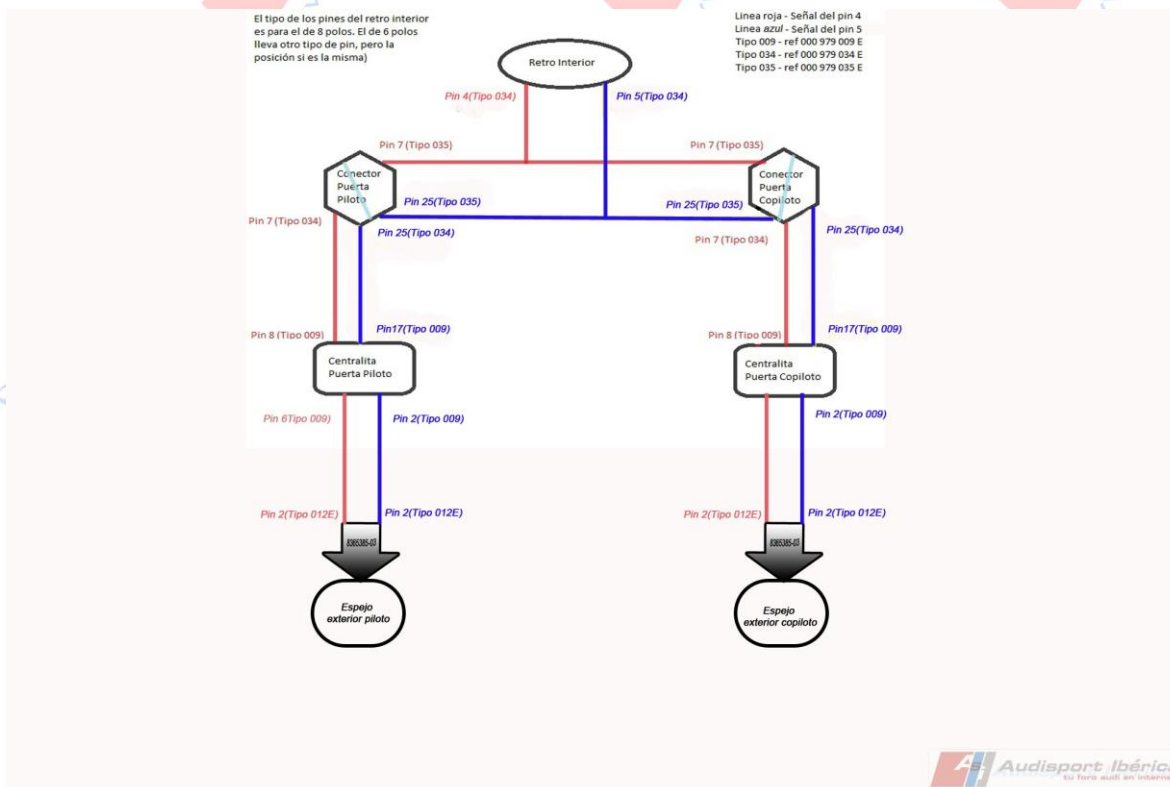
El tipo de los pines del retro interior es para el de 8 polos. El de 6 polos lleva otro tipo de pin, pero la posición si es la misma)

Linea roja - Señal del pin 4
Linea azul - Señal del pin 5
Tipo 009 - ref 000 979 009 E
Tipo 034 - ref 000 979 034 E
Tipo 035 - ref 000 979 035 E

Retro Interior

Pin 4(Tipo 034)
Pin 5(Tipo 034)

Pin 7 (Tipo 035)
Pin 7 (Tipo 035)

Conector Puerta Piloto
Pin 25(Tipo 035)
Pin 25(Tipo 035)
Conector Puerta Copiloto

Pin 7 (Tipo 034)
Pin 25(Tipo 034)
Pin 7 (Tipo 034)
Pin 25(Tipo 034)

Pin 8 (Tipo 009)
Pin17(Tipo 009)
Pin 8 (Tipo 009)
Pin17(Tipo 009)

Centralita Puerta Piloto
Centralita Puerta Copiloto

Pin 6Tipo 009)
Pin 2(Tipo 009)
Pin 2(Tipo 009)

Pin 2(Tipo 012E)
Pin 2(Tipo 012E)
Pin 2(Tipo 012E)
Pin 2(Tipo 012E)

8365385-03
8365385-03

Espejo exterior piloto
Espejo exterior copiloto

Audisport Ibérica
tu foro audi en internet